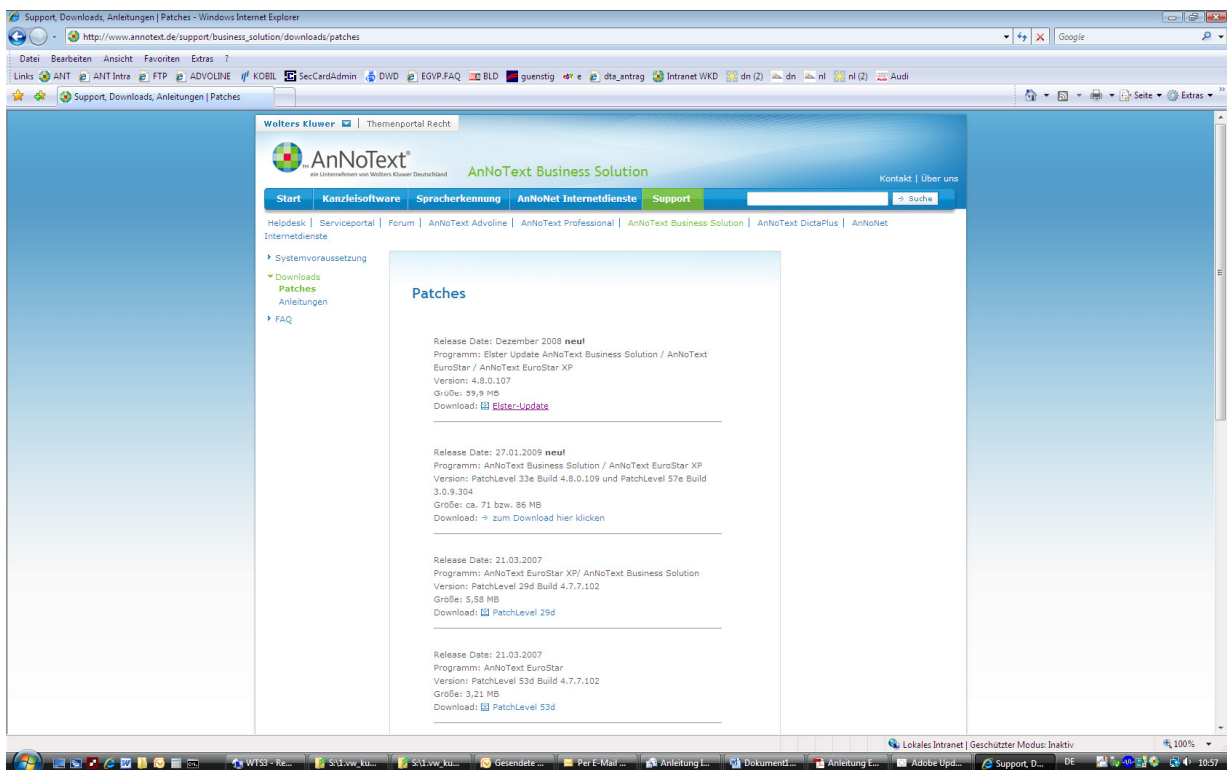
Support, Downloads, Anleitungen | Patches - Windows Internet Explorer

http://www.annotext.de/support/business_solution/downloads/patches

Google

Datei Bearbeiten Ansicht Favoriten Extras ?

Links ANT ANT Intra FTP ADVOLINE KOBIL SecCardAdmin DWD EGVP.FAQ BLD guenstig e dta_antrag Intranet WKD dn (2) dn nl nl (2) Audi

Support, Downloads, Anleitungen | Patches

Seite Extras

Wolters Kluwer | Themenportal Recht

AnNoText® ein Unternehmen von Wolters Kluwer Deutschland

AnNoText Business Solution

Kontakt | Über uns

Start | Kanzleisoftware | Spracherkennung | AnNoNet Internetdienste | Support

Suche

Helpdesk | Serviceportal | Forum | AnNoText Advoline | AnNoText Professional | AnNoText Business Solution | AnNoText DictaPlus | AnNoNet Internetdienste

Systemvoraussetzung
Downloads
Patches
Anleitungen
FAQ

Patches

Release Date: Dezember 2008 neu!
Programm: Elster Update AnNoText Business Solution / AnNoText EuroStar / AnNoText EuroStar XP
Version: 4.8.0.107
Größe: 59,9 MB
Download: Elster-Update

Release Date: 27.01.2009 neu!
Programm: AnNoText Business Solution / AnNoText EuroStar XP
Version: PatchLevel 33e Build 4.8.0.109 und PatchLevel 57e Build 3.0.9.304
Größe: ca. 71 bzw. 86 MB
Download: zum Download hier klicken

Release Date: 21.03.2007
Programm: AnNoText EuroStar XP/ AnNoText Business Solution
Version: PatchLevel 29d Build 4.7.7.102
Größe: 5,58 MB
Download: PatchLevel 29d

Release Date: 21.03.2007
Programm: AnNoText EuroStar
Version: PatchLevel 53d Build 4.7.7.102
Größe: 3,21 MB
Download: PatchLevel 53d

Lokales Intranet | Geschützter Modus: Inaktiv
100%

WTS3 - Re... S:\1.vw_ku... S:\1.vw_ku... Gesendete ... Per E-Mail ... Anleitung I... Dokument1... Anleitung E... Adobe Upd... Support, D... DE 10:57